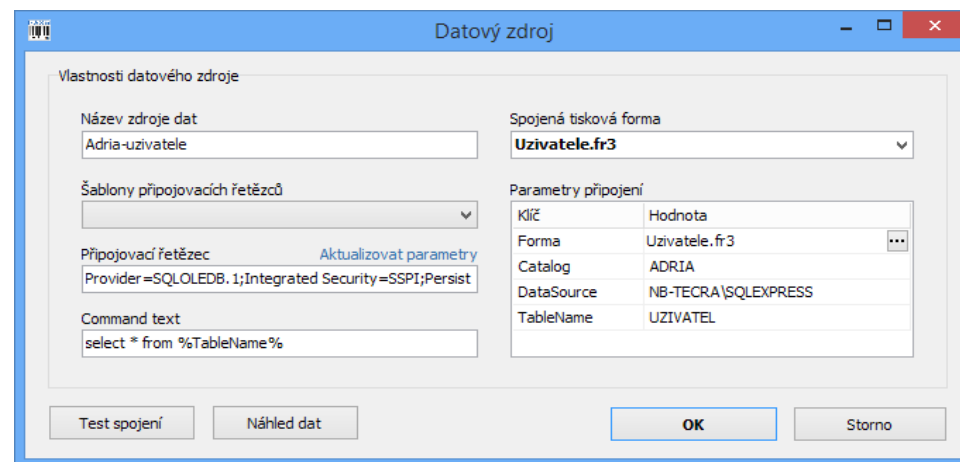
Datový zdroj

Vlastnosti datového zdroje

Název zdroje dat
Adria-uzivatele

Šablony připojovacích řetězců

Připojovací řetězec
Aktualizovat parametry
Provider=SQLOLEDB.1;Integrated Security=SSPI;Persist

Command text
select * from %TableName%

Spojená tisková forma
Uzivatele.fr3

Parametry připojení

| Klíč | Hodnota |
|---|---|
| Forma | Uzivatele.fr3 ... |
| Catalog | ADRIA |
| DataSource | NB-TECRA\SQLEXPRESS |
| TableName | UZIVATEL |

Test spojení
Náhled dat
OK
Storno